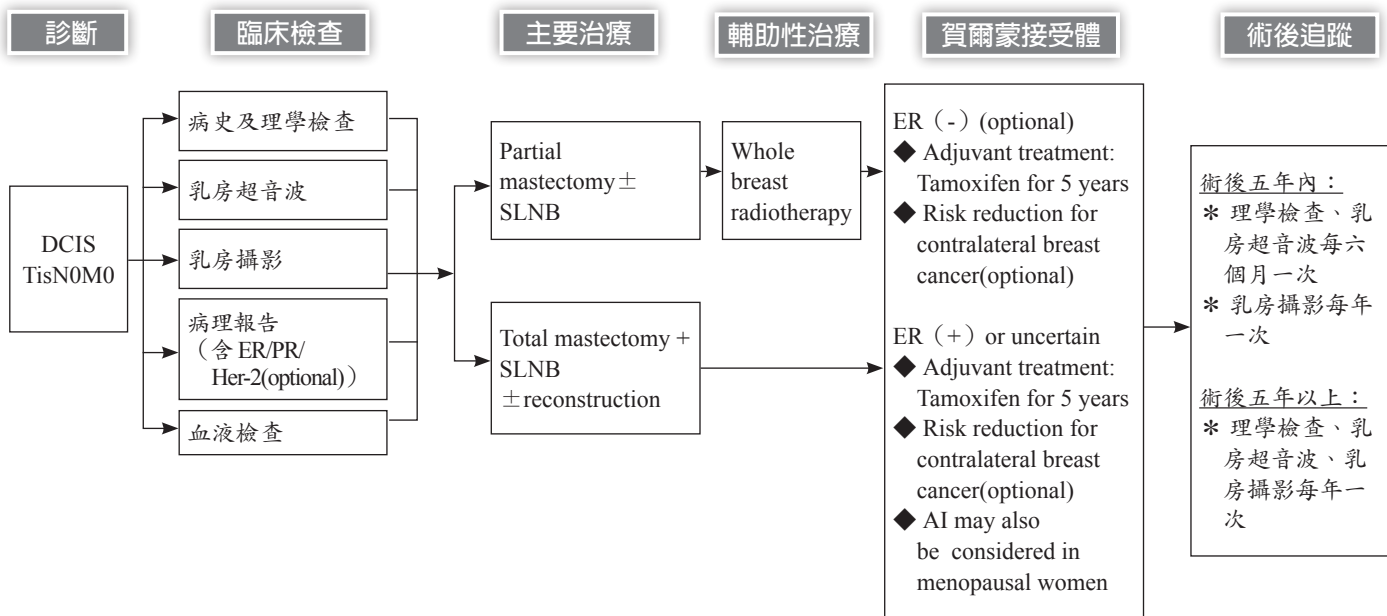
診斷

臨床檢查

主要治療

輔助性治療

賀爾蒙接受體

術後追蹤

DCIS TisN0M0

病史及理學檢查

乳房超音波

乳房攝影

病理報告（含 ER/PR/ Her-2(optional)）

血液檢查

Partial mastectomy ± SLNB

Whole breast radiotherapy

Total mastectomy + SLNB ± reconstruction

ER（-）(optional)
◆ Adjuvant treatment: Tamoxifen for 5 years
◆ Risk reduction for contralateral breast cancer(optional)

ER（+）or uncertain
◆ Adjuvant treatment: Tamoxifen for 5 years
◆ Risk reduction for contralateral breast cancer(optional)
◆ AI may also be considered in menopausal women

術後五年內：
＊ 理學檢查、乳房超音波每六個月一次
＊ 乳房攝影每年一次

術後五年以上：
＊ 理學檢查、乳房超音波、乳房攝影每年一次